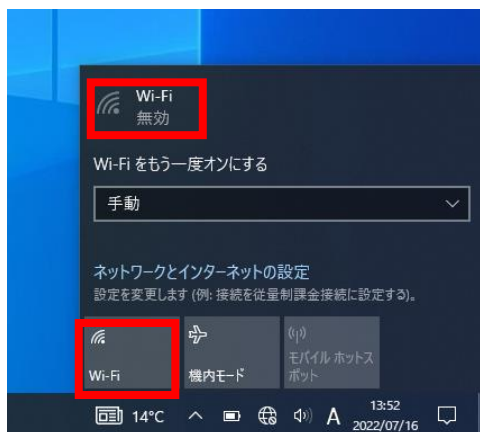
Wi-Fi
無効

Wi-Fi をもう一度オンにする

手動

ネットワークとインターネットの設定
設定を変更します (例: 接続を従量制課金接続に設定する)。

Wi-Fi

機内モード

モバイル ホットスポット

14°C

A

13:52
2022/07/16